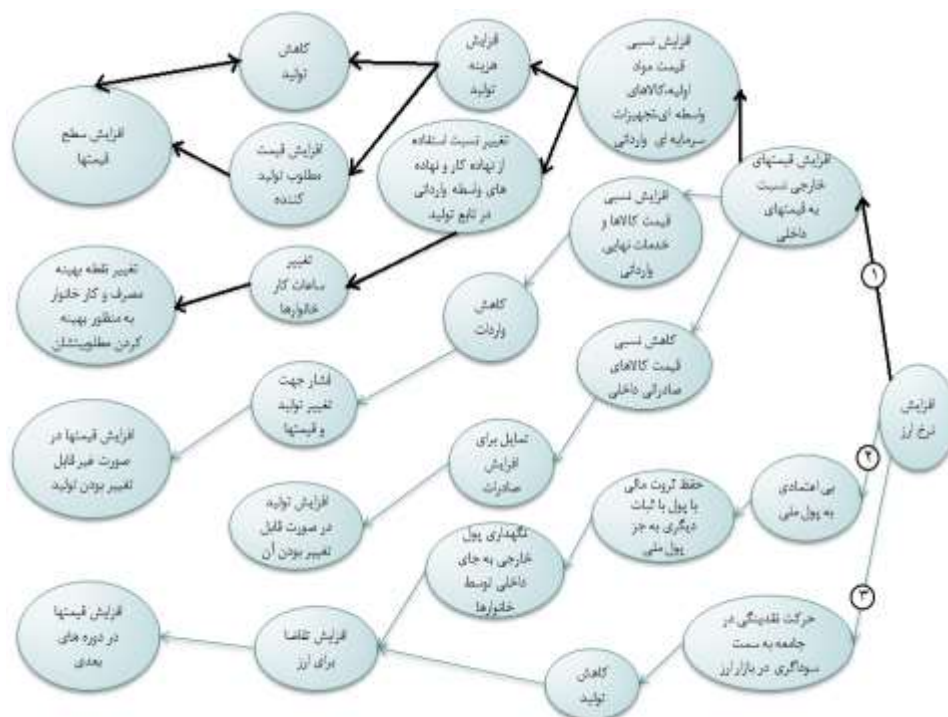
افزایش
نرخ ارز

۱

افزایش قیمتهای خارجی نسبت به قیمتهای داخلی

افزایش نسبی قیمت مواد اولیه،کالاهای واسطه ای،تجهیزات سرمایه ای وارداتی

افزایش هزینه تولید

کاهش تولید

افزایش سطح قیمتها

افزایش قیمت مطلوب تولید کننده

تغییر نسبت استفاده از نهاده کار و نهاده های واسطه وارداتی در تابع تولید

افزایش نسبی قیمت کالاها و خدمات نهایی وارداتی

کاهش واردات

تغییر ساعات کار خانوارها

تغییر نقطه بهینه مصرف و کار خانوار به منظور بهینه کردن مطلوبیت

فشار جهت تغییر تولید و قیمتها

افزایش قیمتها در صورت غیر قابل تغییر بودن تولید

کاهش نسبی قیمت کالاهای صادراتی داخلی

تمایل برای افزایش صادرات

افزایش تولید در صورت قابل تغییر بودن آن

۲

بی اعتمادی به پول ملی

حفظ ثروت مالی با پول با ثبات دیگری به جز پول ملی

نگهداری پول خارجی به جای داخلی توسط خانوارها

۳

حرکت نقدینگی در جامعه به سمت سوداگری در بازار ارز

کاهش تولید

افزایش تقاضا برای ارز

افزایش قیمتها در دوره های بعدی